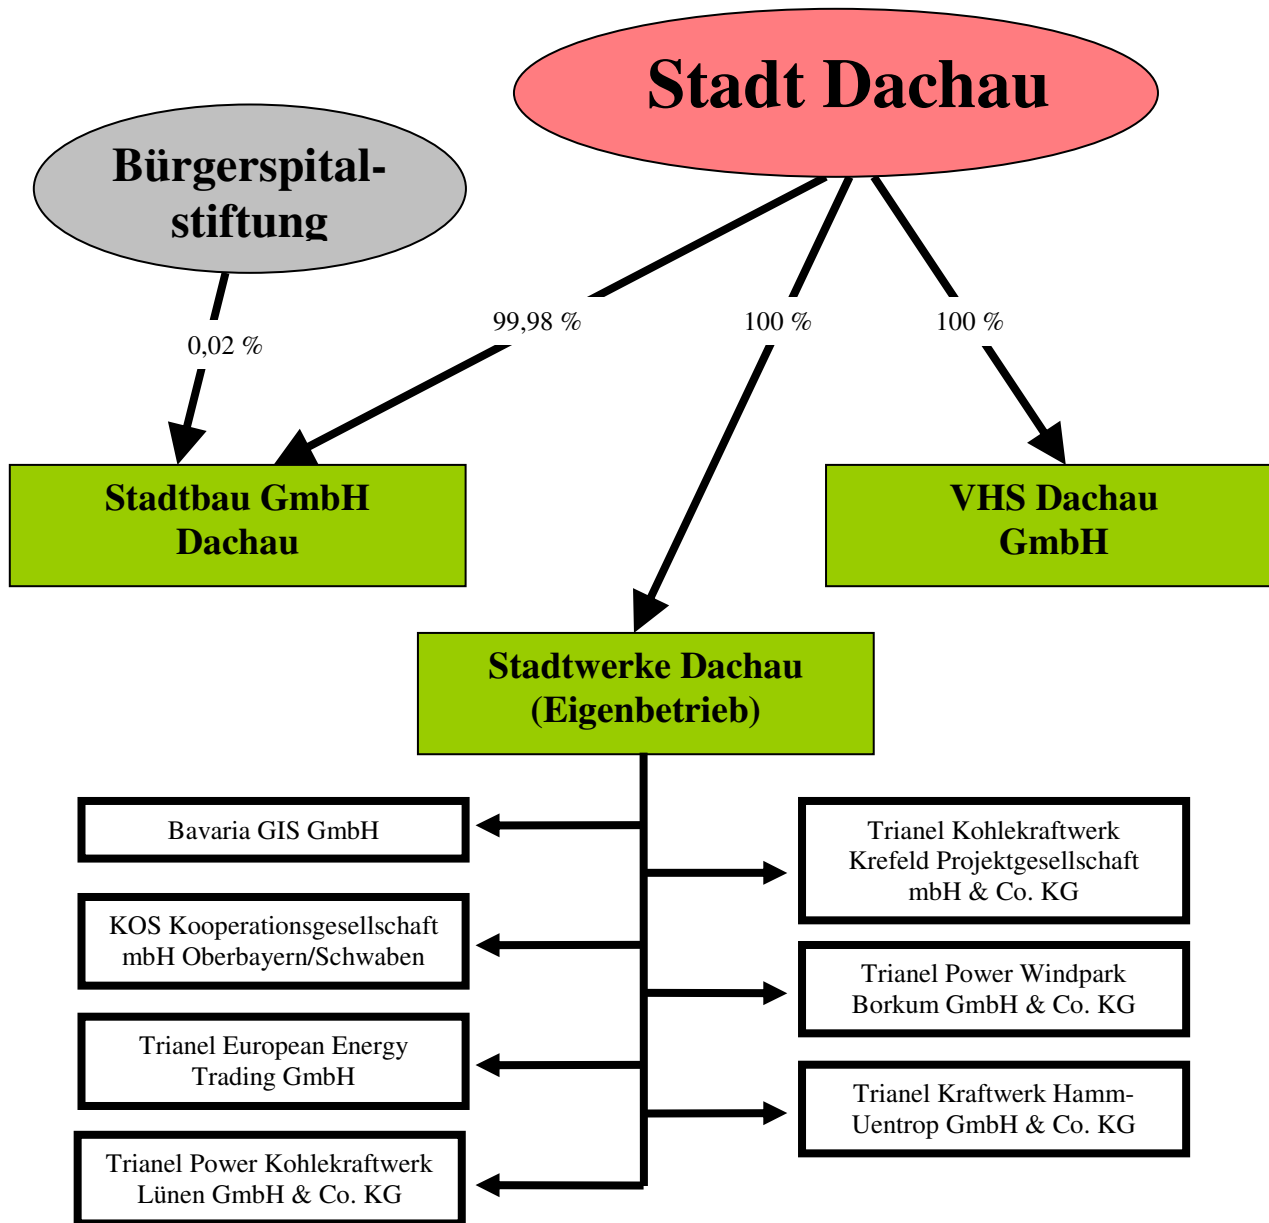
Stadt Dachau

Bürgerspitalstiftung

0,02 %

99,98 %

100 %

100 %

Stadtbau GmbH Dachau

VHS Dachau GmbH

Stadtwerke Dachau (Eigenbetrieb)

Bavaria GIS GmbH

KOS Kooperationsgesellschaft mbH Oberbayern/Schwaben

Trianel European Energy Trading GmbH

Trianel Power Kohlekraftwerk Lünen GmbH & Co. KG

Trianel Kohlekraftwerk Krefeld Projektgesellschaft mbH & Co. KG

Trianel Power Windpark Borkum GmbH & Co. KG

Trianel Kraftwerk Hamm-Uentrop GmbH & Co. KG